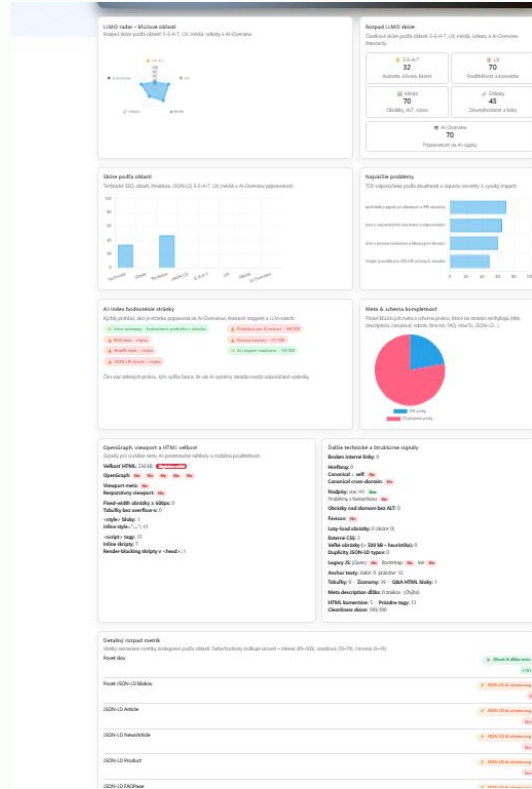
LUMO radar – klíčové oblasti
Rozpad skóre podle oblastí: E-E-A-T, UX, média, odkazy a AI-Overview.

E-E-A-T
UX
Média
Odkazy
AI-Overview

Rozpad LUMO skóre
Částkové skóre podle oblastí: E-E-A-T, UX, média, odkazy a AI-Overview. Standardy.

E-E-A-T
32
Autorita, důvěra, fakta

UX
70
Použitelnost a konverze

Média
70
Obrázky, ALT, video

Odkazy
45
Důvěryhodnost a linky

AI-Overview
70
Připravenost na AI výjezy

Skóre podle oblastí
Technické SEO, obsah, struktura, JSON-LD, E-E-A-T, UX, média a AI-Overview připravenost.

100
80
60
40
20
0
Technické
Obsah
Struktura
JSON-LD
E-E-A-T
UX
Média
AI-Overview

Největší problémy
TOP odpovídání podle škodlivosti a dopadu (severity × vysoký impact).

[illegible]
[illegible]
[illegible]
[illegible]

AI-index hodnocení stránky
Rychlý přehled, jak je stránka připravená na AI-Overview, featured snippets a LLM search.

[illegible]
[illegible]
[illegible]
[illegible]
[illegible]
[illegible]
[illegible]

Čím více zelených prvků, tím vyšší šance, že vás AI systémy zaradí mezi odpovídající výsledky.

Meta & schema kompletnost
Poměr klíčových meta a schema prvků, které na stránce nechybějí (title, description, canonical, robots, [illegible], FAQ, HowTo, JSON-LD...).

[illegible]
Chybějící prvky

OpenGraph, viewport a HTML velikost
Signály pro sociální sítě, AI generátory náhledů a mobilní použitelnost.

Velikost HTML: 250 kB
OpenGraph: Ne Ne Ne Ne
Viewport meta: Ne
Responsivní viewport: Ne
Fixed-width obrázky > 600px: 0
Tabulky bez overflow-x: 0
<style> bloky: 1
inline style="...": 0
<script> tagy: 10
Inline skripty: 7
Render-blocking skripty v <head>: 1

Další technické a strukturní signály
Broken internal linky: 0
Hreflang: 0
Canonical = self: Ne
Canonical cross-domain: Ne
Nadpisy: ano H1 Ano
Problémy v hierarchii: Ne
Obrázky nad ohybem bez ALT: 0
Favicon: Ne
Lazy-load obrázky: 0 (z 0)
External CSS: 1
Velké obrázky (> 500 kB – heuristika): 0
Duplicity JSON-LD typů: 0
Legacy JS: jQuery Ne Bootstrap Ne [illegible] Ne
Anchor texty: slabé 0 · přehled 10
Tabulky: 0 · Seznamy: 16 · Q&A HTML bloky: 1
Meta description délka: 0 znaků · Chybí
HTML komentáře: 7 · Prázdné tagy: 13
Cleanliness skóre: 100/100

Detailní rozpad metrik
Všechny surovanene metriky strukturované podle oblastí. Tučné hodnoty signalizují stavové + intervaly (80–100), standardní (50–79), chyby (0–49).
Počet slov
Počet JSON-LD bloků
JSON-LD Article
JSON-LD NewsArticle
JSON-LD Product
JSON-LD FAQPage